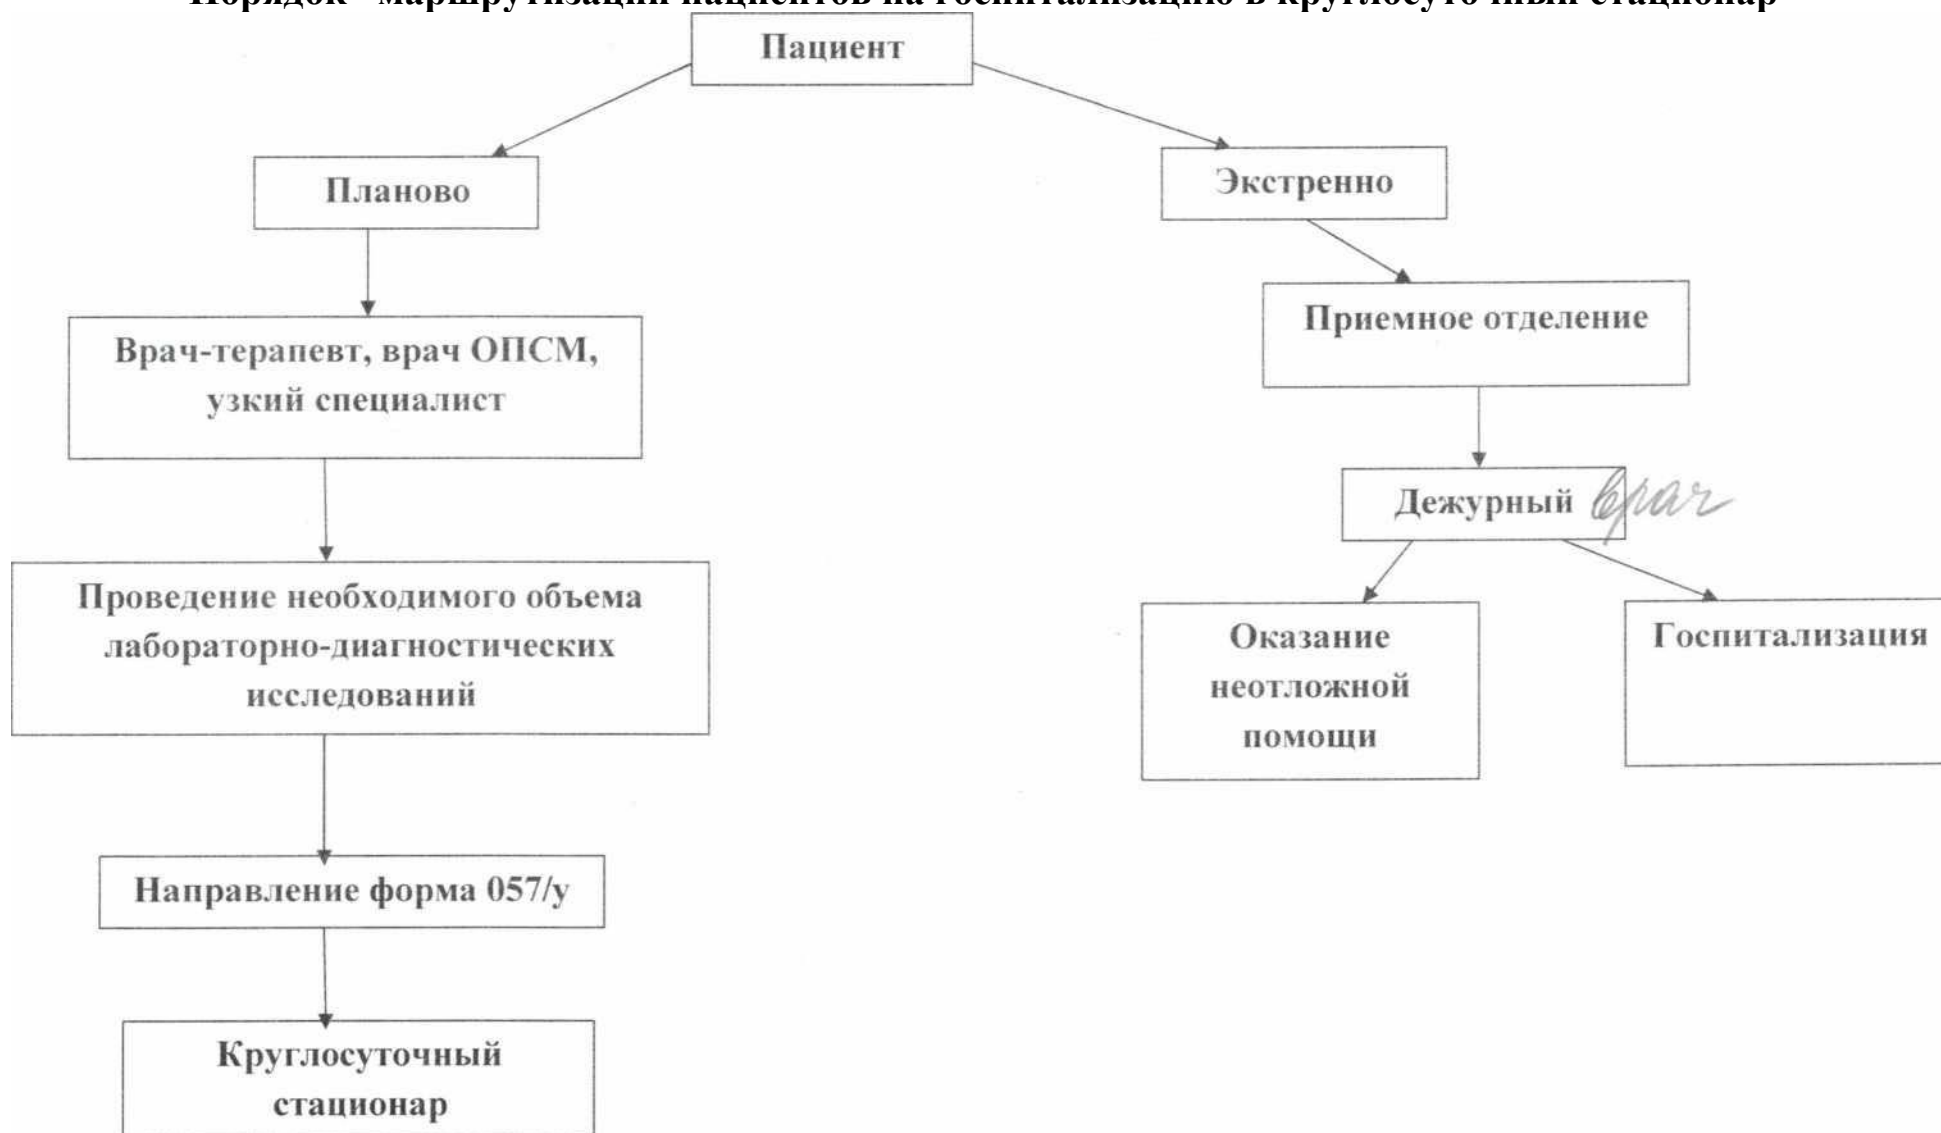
Порядок маршрутизации пациентов на госпитализацию в круглосуточный стационар

Пациент

Планово

Экстренно

Врач-терапевт, врач ОПСМ, узкий специалист

Приемное отделение

Дежурный врач

Проведение необходимого объема лабораторно-диагностических исследований

Оказание неотложной помощи

Госпитализация

Направление форма 057/у

Круглосуточный стационар